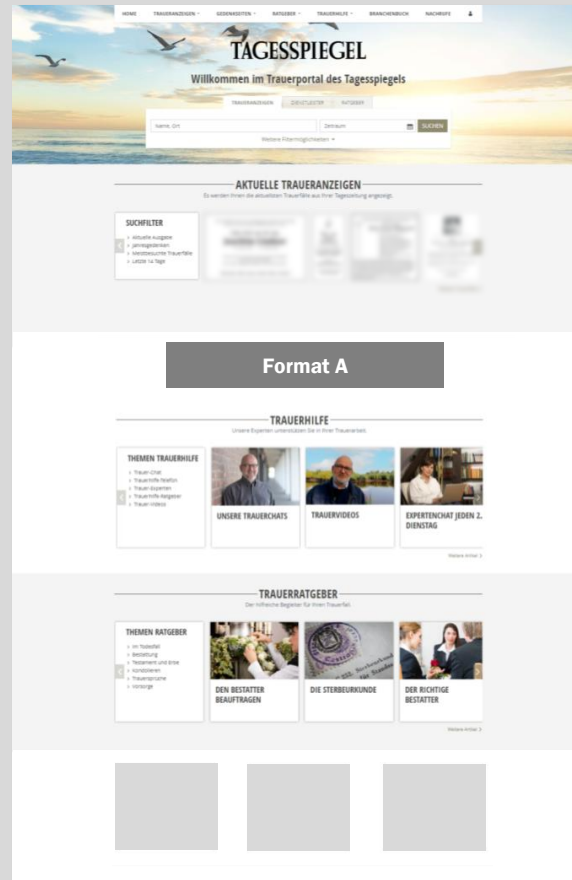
HOME TRAUERANZEIGEN GEDENKSEITEN RATGEBER TRAUERHILFE BRANCHENBUCH NACHRUFE

TAGESSPIEGEL

Willkommen im Trauerportal des Tagesspiegels

TRAUERANZEIGEN GEDENKSEITEN RATGEBER

Name, Ort Zeitraum SUCHEN

Weitere Filtermöglichkeiten

AKTUELLE TRAUERANZEIGEN

Es werden Ihnen die aktuellsten Trauerfälle aus Ihrer Tageszeitung angezeigt.

SUCHFILTER
Aktuelle Ausgabe
Jahresgedenken
Meistbesuchte Trauerfälle
Letzte 14 Tage

Weitere Anzeigen

Format A

TRAUERHILFE

Unsere Experten unterstützen Sie in Ihrer Trauerarbeit.

THEMEN TRAUERHILFE
Trauer-Chat
Trauerhilfe-Telefon
Trauer-Experten
Trauerhilfe-Ratgeber
Trauer-Videos

UNSERE TRAUERCHATS

TRAUERVIDEOS

EXPERTENCHAT JEDEN 2. DIENSTAG

Weitere Artikel

TRAUERRATGEBER

Der hilfreiche Begleiter für Ihren Trauerfall.

THEMEN RATGEBER
Im Todesfall
Bestattung
Testament und Erbe
Kondolieren
Trauerspruche
Vorsorge

DEN BESTATTER BEAUFTRAGEN

DIE STERBEURKUNDE

DER RICHTIGE BESTATTER

Weitere Artikel